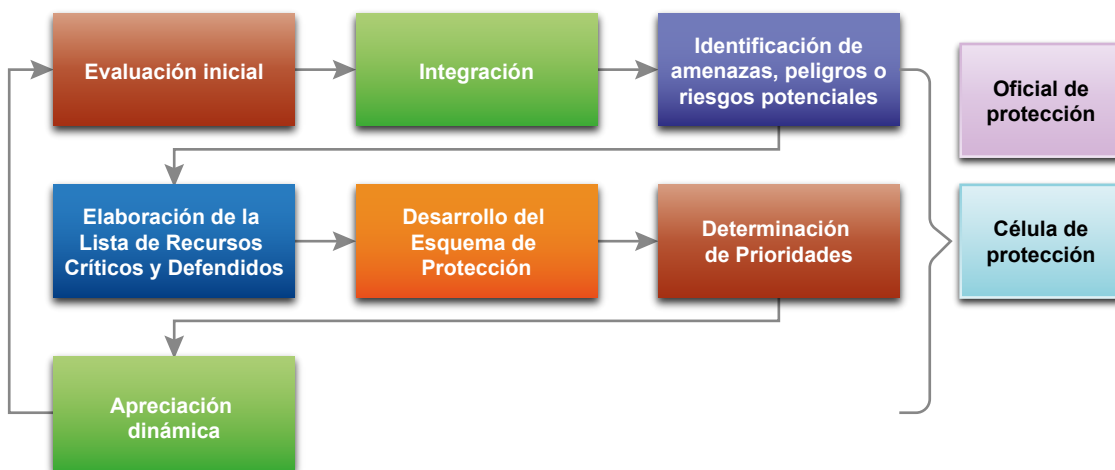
Evaluación inicial

Integración

Identificación de amenazas, peligros o riesgos potenciales

Oficial de protección

Elaboración de la Lista de Recursos Críticos y Defendidos

Desarrollo del Esquema de Protección

Determinación de Prioridades

Célula de protección

Apreciación dinámica